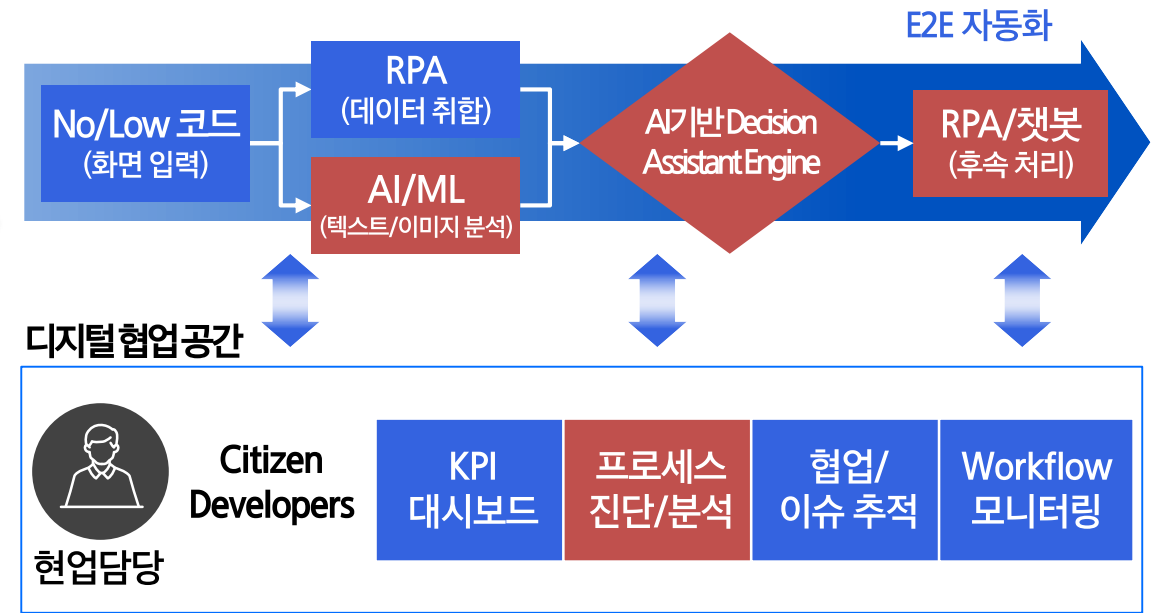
E2E 자동화

No/Low 코드
(화면 입력)

RPA
(데이터 취합)

AI/ML
(텍스트/이미지 분석)

AI기반 Decision Assistant Engine

RPA/챗봇
(후속 처리)

디지털 협업 공간

현업담당

Citizen Developers

KPI
대시보드

프로세스
진단/분석

협업/
이슈 추적

Workflow
모니터링